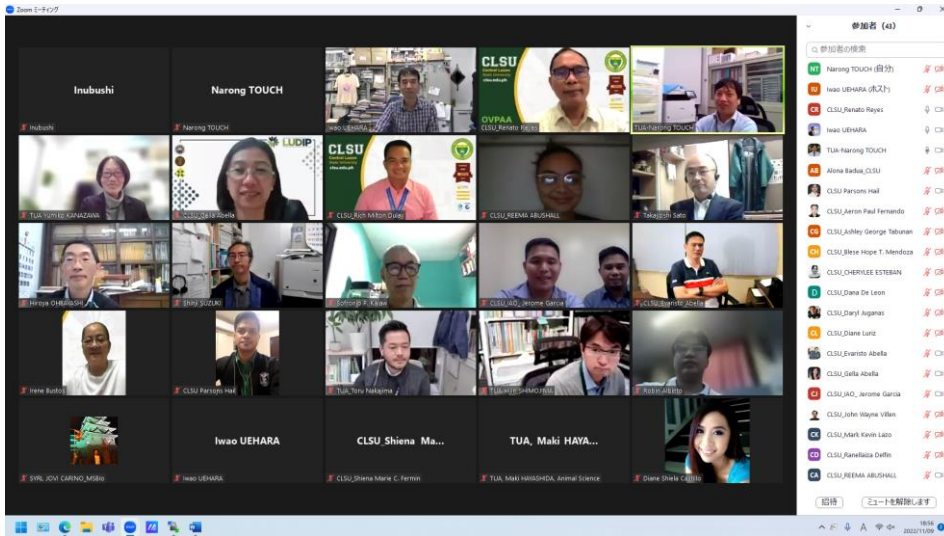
Zoom ミーティング

Inubushi
Inubushi

Narong TOUCH
Narong TOUCH

Iwao UEHARA

CLSU
OVPAA
CLSU_Renato Reyes

TUA-Narong TOUCH

TUA Yumiko KANAZAWA

LUDIP
CLSU_Gella Abella

CLSU
CLSU_Rich Milton Dulay

CLSU_REEMA ABUSHALL

Takayoshi Sato

Hiroya OHBAYASHI

Shinji SUZUKI

Sohrob R. Kalaw

CLSU_IAO_Jerome Garcia

CLSU_Evaristo Abella

Irene Bustos

CLSU Parsons Hail

TUA_Toru Nakajima

TUA_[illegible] SHIMOJIMA

Robin Albito

SYRL JOVI CARINO_MSBio

Iwao UEHARA
Iwao UEHARA

CLSU_Shiena Ma...
CLSU_Shiena Marie C. Fermin

TUA, Maki HAYA...
TUA, Maki HAYASHIDA, Animal Science

Diane Shiela Castillo

参加者 (43)
参加者の検索
Narong TOUCH (自分)
Iwao UEHARA (ホスト)
CLSU_Renato Reyes
Iwao UEHARA
TUA-Narong TOUCH
Alona Badua_CLSU
CLSU Parsons Hail
CLSU_Aeron Paul Fernando
CLSU_Ashley George Tabunan
CLSU_Blese Hope T. Mendoza
CLSU_CHERYLEE ESTEBAN
CLSU_Dana De Leon
CLSU_Daryl Juganas
CLSU_Diane Luriz
CLSU_Evaristo Abella
CLSU_Gella Abella
CLSU_IAO_Jerome Garcia
CLSU_John Wayne Villen
CLSU_Mark Kevin Lazo
CLSU_Ranellaiza Delfin
CLSU_REEMA ABUSHALL

招待
ミュートを解除します

18:56
2022/11/09